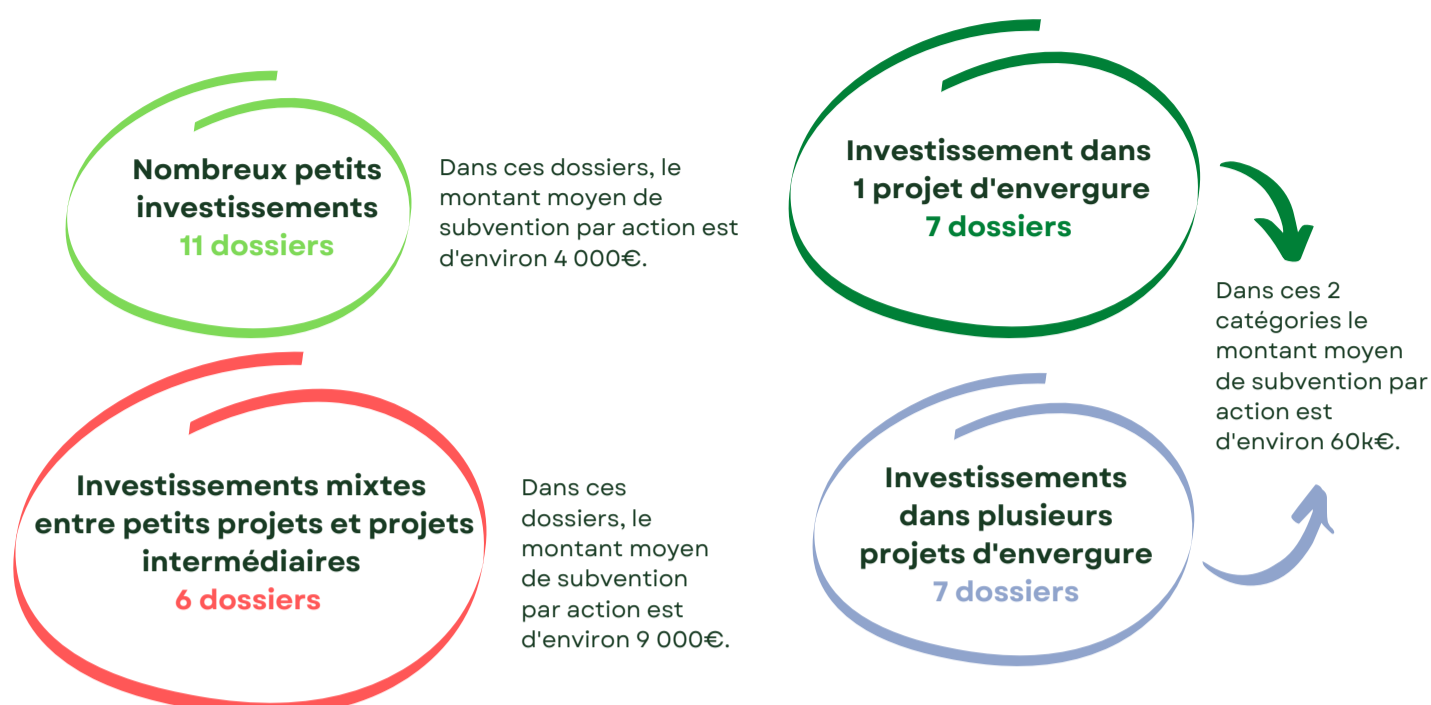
Nombreux petits investissements
11 dossiers

Dans ces dossiers, le montant moyen de subvention par action est d'environ 4 000€.

Investissement dans 1 projet d'envergure
7 dossiers

Dans ces 2 catégories le montant moyen de subvention par action est d'environ 60k€.

Investissements mixtes entre petits projets et projets intermédiaires
6 dossiers

Dans ces dossiers, le montant moyen de subvention par action est d'environ 9 000€.

Investissements dans plusieurs projets d'envergure
7 dossiers